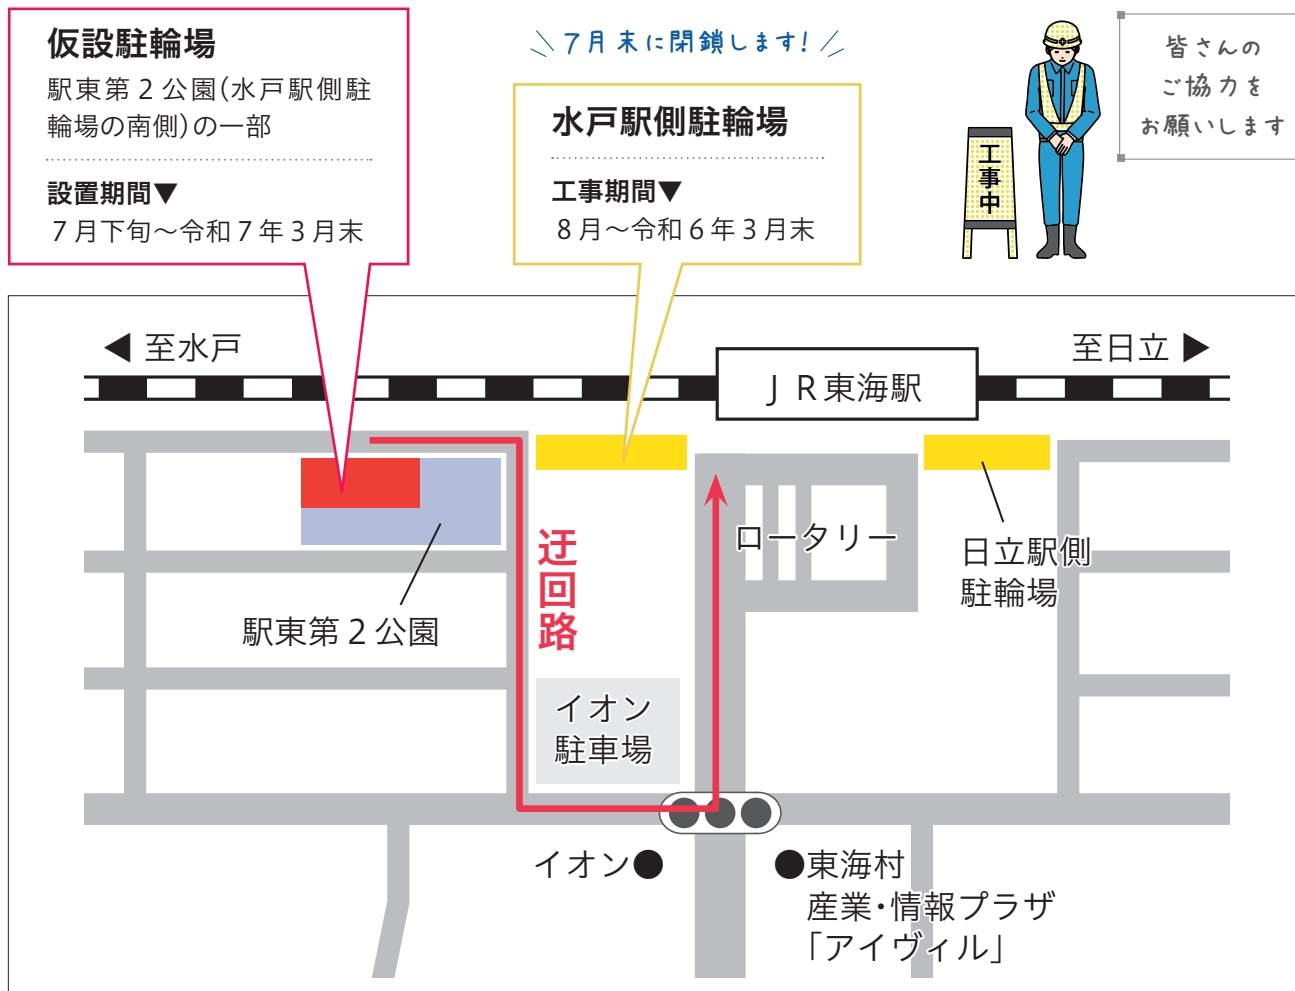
仮設駐輪場
駅東第２公園(水戸駅側駐輪場の南側)の一部

設置期間▼
７月下旬～令和７年３月末

＼７月末に閉鎖します！／

水戸駅側駐輪場

工事期間▼
８月～令和６年３月末

工事中

皆さんのご協力をお願いします

◀ 至水戸

ＪＲ東海駅

至日立 ▶

迂回路

駅東第２公園

ロータリー

日立駅側駐輪場

イオン駐車場

イオン●

●東海村産業・情報プラザ「アイヴィル」